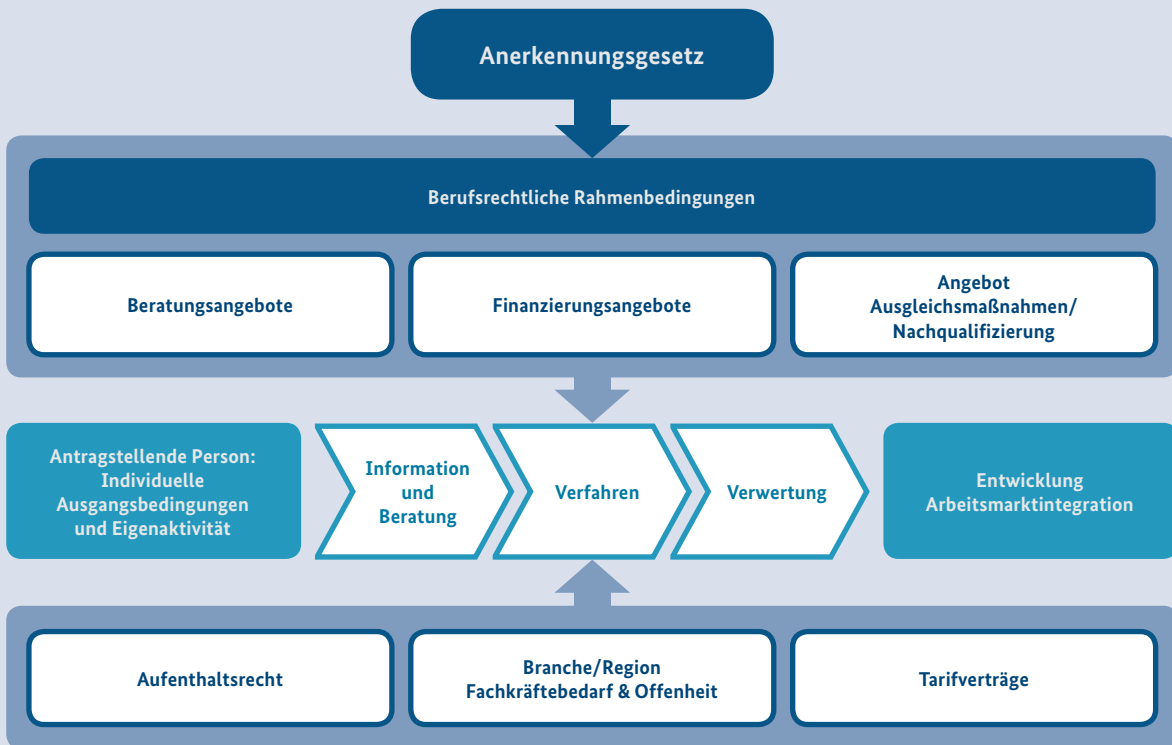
Anerkennungsgesetz

Berufsrechtliche Rahmenbedingungen

Beratungsangebote

Finanzierungsangebote

Angebot Ausgleichsmaßnahmen/ Nachqualifizierung

Antragstellende Person: Individuelle Ausgangsbedingungen und Eigenaktivität

Information und Beratung

Verfahren

Verwertung

Entwicklung Arbeitsmarktintegration

Aufenthaltsrecht

Branche/Region Fachkräftebedarf & Offenheit

Tarifverträge